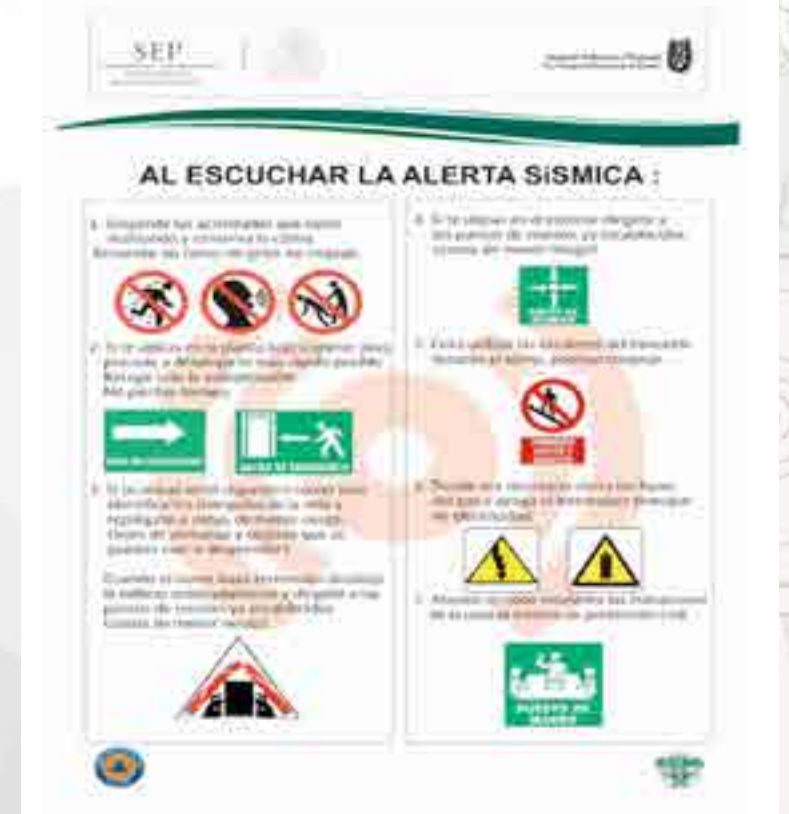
SEP

AL ESCUCHAR LA ALERTA SiSMICA :

1. Suspende tus actividades que estas realizando y conserva la calma. Recuerda: no corro, no grito, no empujo.

2. Si te ubicas en la planta baja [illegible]

3. Si te ubicas en un segundo o tercer piso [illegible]

Cuando el sismo haya terminado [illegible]

4. Si te ubicas en el salón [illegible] punto de reunión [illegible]

5. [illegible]

6. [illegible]

7. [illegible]

PUNTO DE REUNIÓN